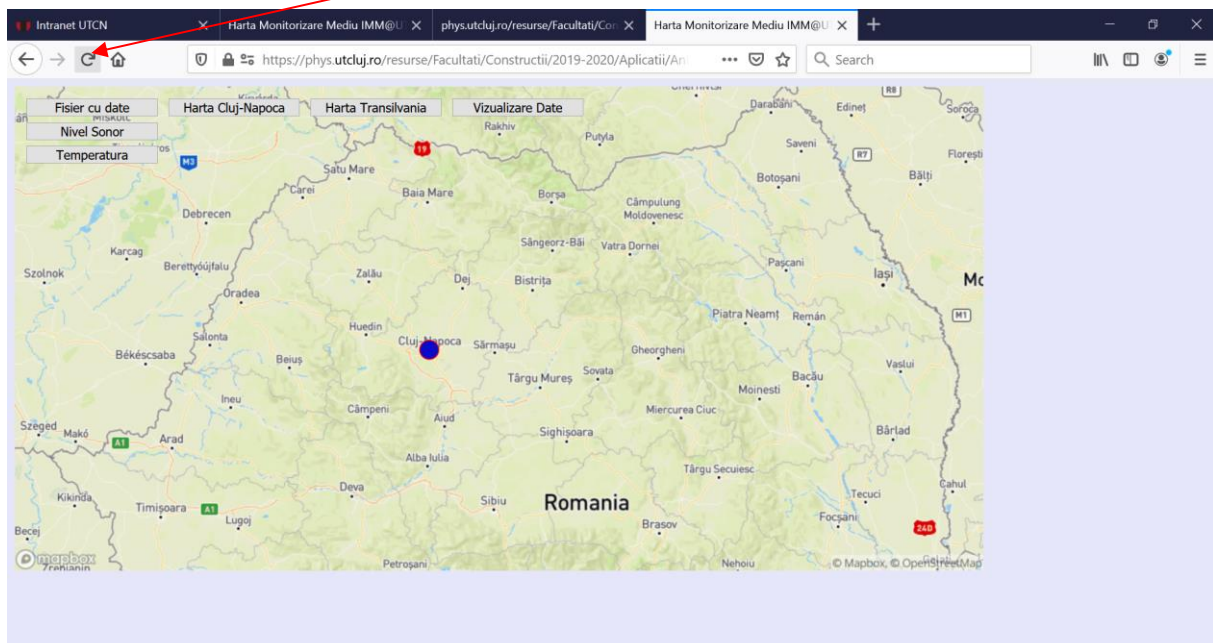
Intranet UTCN
Harta Monitorizare Mediu IMM@U
phys.utcluj.ro/resurse/Facultati/Con
Harta Monitorizare Mediu IMM@U

https://phys.utcluj.ro/resurse/Facultati/Constructii/2019-2020/Aplicatii/An

Search

Fisier cu date
Harta Cluj-Napoca
Harta Transilvania
Vizualizare Date
Nivel Sonor
Temperatura

Miskolc
Rakhiv
Putyla
Darabani
Edineț
Soroca
Satu Mare
Carei
Baia Mare
Borșa
Săveni
Florești
Botoșani
Bălți
Câmpulung Moldovenesc
Debrecen
Sângeorz-Băi
Vatra Dornei
Karcag
Pașcani
Berettyóújfalu
Zalău
Dej
Bistrița
Iași
Szolnok
Oradea
Mo
Piatra Neamț
Roman
Huedin
Salonta
Cluj-Napoca
Sărmașu
Gheorgheni
Békéscsaba
Beiuș
Vaslui
Sovata
Târgu Mureș
Bacău
Moinesti
Ineu
Câmpeni
Aiud
Miercurea Ciuc
Szeged
Makó
Arad
Sighișoara
Bârlad
Alba Iulia
Târgu Secuiesc
Cahul
Deva
Tecuci
Kikinda
Sibiu
Romania
Timișoara
Lugoj
Brașov
Focșani
Becej
Zrenjanin
Petroșani
Nehoiu
© mapbox
© Mapbox, © OpenStreetMap